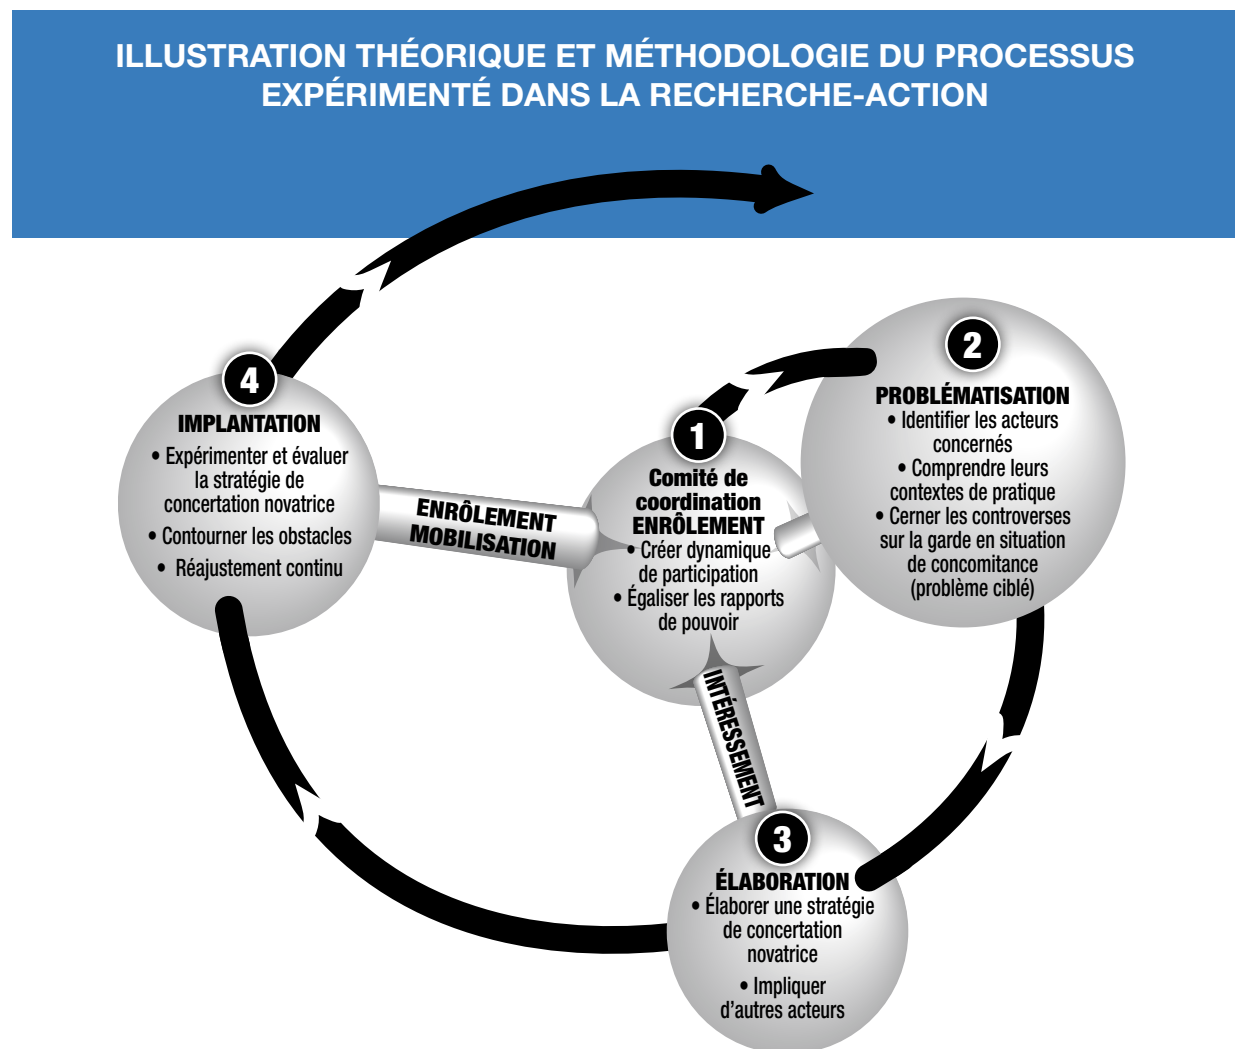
ILLUSTRATION THÉORIQUE ET MÉTHODOLOGIE DU PROCESSUS EXPÉRIMENTÉ DANS LA RECHERCHE-ACTION

4
IMPLANTATION
• Expérimenter et évaluer la stratégie de concertation novatrice
• Contourner les obstacles
• Réajustement continu

ENRÔLEMENT
MOBILISATION

1
Comité de coordination
ENRÔLEMENT
• Créer dynamique de participation
• Égaliser les rapports de pouvoir

2
PROBLÉMATISATION
• Identifier les acteurs concernés
• Comprendre leurs contextes de pratique
• Cerner les controverses sur la garde en situation de concomitance (problème ciblé)

INTÉRESSEMENT

3
ÉLABORATION
• Élaborer une stratégie de concertation novatrice
• Impliquer d'autres acteurs